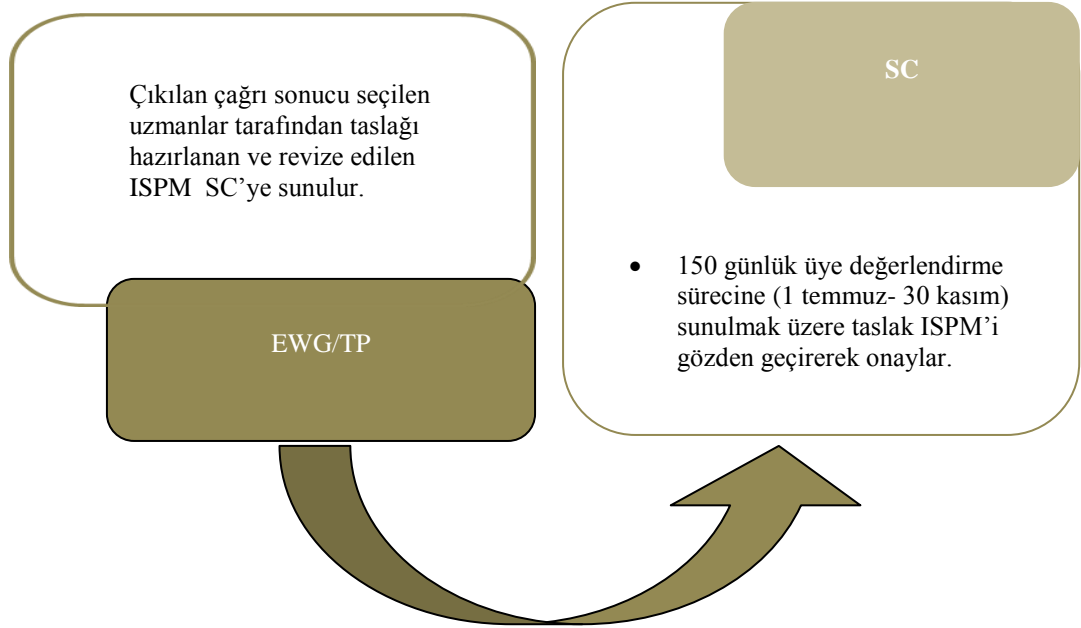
Çıkılan çağrı sonucu seçilen uzmanlar tarafından taslağı hazırlanan ve revize edilen ISPM SC'ye sunulur.

EWG/TP

SC

- 150 günlük üye değerlendirme sürecine (1 temmuz- 30 kasım) sunulmak üzere taslak ISPM'i gözden geçirerek onaylar.